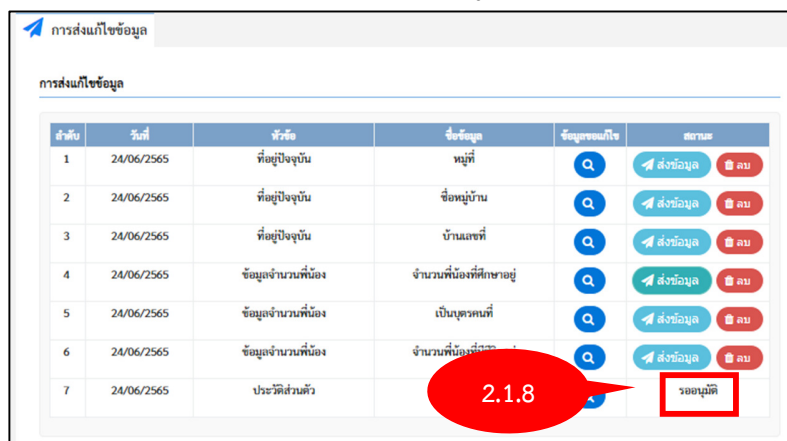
การส่งแก้ไขข้อมูล

การส่งแก้ไขข้อมูล

| ลำดับ | วันที่ | หัวข้อ | ชื่อข้อมูล | ข้อมูลขอแก้ไข | สถานะ |
|---|---|---|---|---|---|
| 1 | 24/06/2565 | ที่อยู่ปัจจุบัน | หมู่ที่ | | ส่งข้อมูล ลบ |
| 2 | 24/06/2565 | ที่อยู่ปัจจุบัน | ชื่อหมู่บ้าน | | ส่งข้อมูล ลบ |
| 3 | 24/06/2565 | ที่อยู่ปัจจุบัน | บ้านเลขที่ | | ส่งข้อมูล ลบ |
| 4 | 24/06/2565 | ข้อมูลจำนวนพี่น้อง | จำนวนพี่น้องที่ศึกษาอยู่ | | ส่งข้อมูล ลบ |
| 5 | 24/06/2565 | ข้อมูลจำนวนพี่น้อง | เป็นบุตรคนที่ | | ส่งข้อมูล ลบ |
| 6 | 24/06/2565 | ข้อมูลจำนวนพี่น้อง | จำนวนพี่น้อง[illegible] | | ส่งข้อมูล ลบ |
| 7 | 24/06/2565 | ประวัติส่วนตัว | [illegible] | | รออนุมัติ |

2.1.8